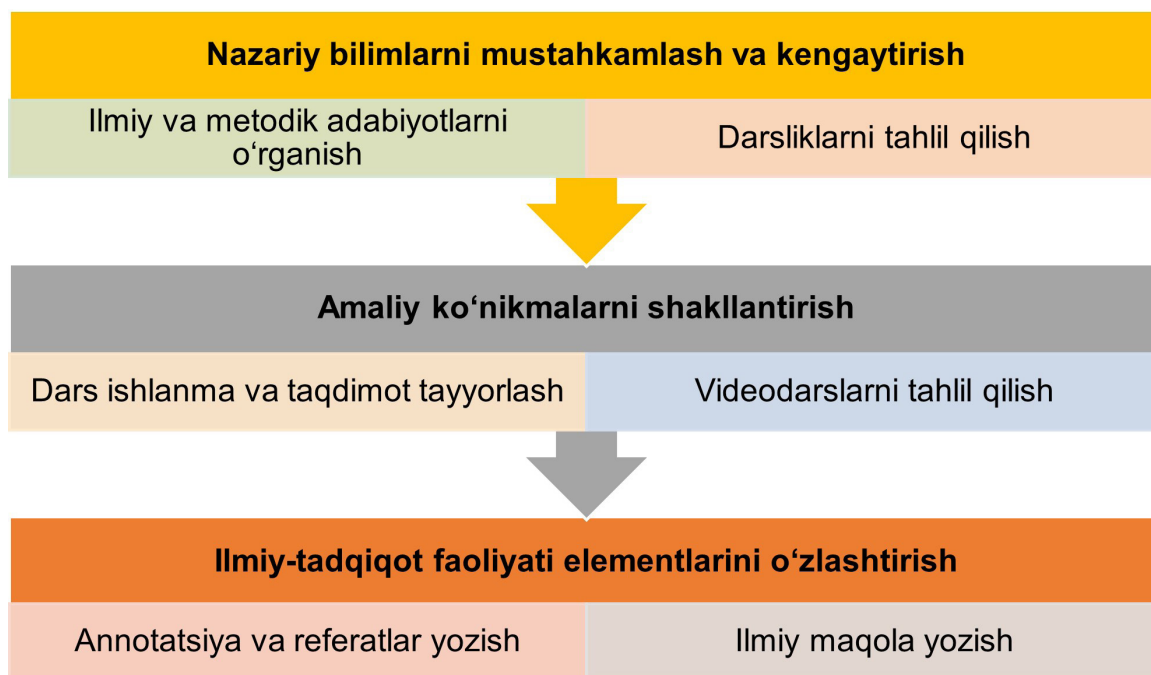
Nazariy bilimlarni mustahkamlash va kengaytirish

Ilmiy va metodik adabiyotlarni oʻrganish

Darsliklarni tahlil qilish

Amaliy koʻnikmalarni shakllantirish

Dars ishlanma va taqdimot tayyorlash

Videodarslarni tahlil qilish

Ilmiy-tadqiqot faoliyati elementlarini oʻzlashtirish

Annotatsiya va referatlar yozish

Ilmiy maqola yozish